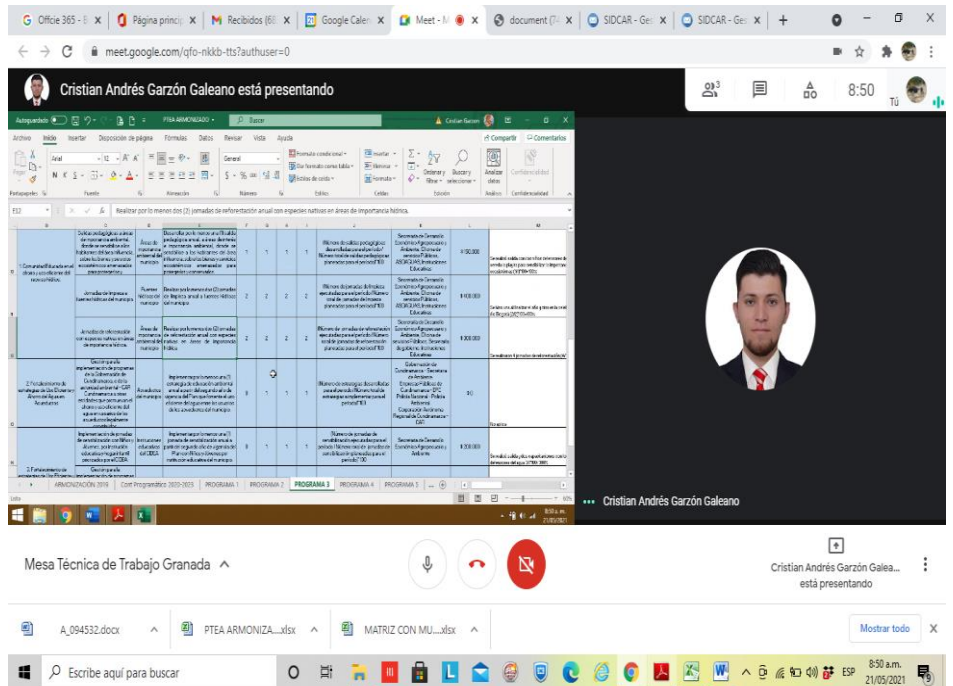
G Office 365 - E | Página princip | M Recibidos (68 | Google Calen | Meet - | document (7 | SIDCAR - Ges | SIDCAR - Ges | +

meet.google.com/qfo-nkkb-tts?authuser=0

Cristian Andrés Garzón Galeano está presentando

8:50

Tú

Autoguardado | PTEA ARMONIZADO | Buscar | Cristian Garzon

Archivo Inicio Insertar Disposición de página Fórmulas Datos Revisar Vista Ayuda | Compartir | Comentarios

Arial 12 | General | Formato condicional | Dar formato como tabla | Estilos de celda | Insertar | Eliminar | Formato | Ordenar y filtrar | Buscar y seleccionar | Analizar datos | Confidencialidad

Portapapeles | Fuente | Alineación | Número | Estilos | Celdas | Edición | Análisis | Confidencialidad

E32 | Realizar por lo menos dos (2) jornadas de reforestación anual con especies nativas en áreas de importancia hídrica.

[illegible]

ARMONIZACION 2016 | Cont Programático 2020-2023 | PROGRAMA 1 | PROGRAMA 2 | PROGRAMA 3 | PROGRAMA 4 | PROGRAMA 5

Cristian Andrés Garzón Galeano

Mesa Técnica de Trabajo Granada ^

Cristian Andrés Garzón Galea... está presentando

A_094532.docx | PTEA ARMONIZA....xlsx | MATRIZ CON MU....xlsx | Mostrar todo

Escribe aquí para buscar | ESP | 8:50 a.m. 21/05/2021